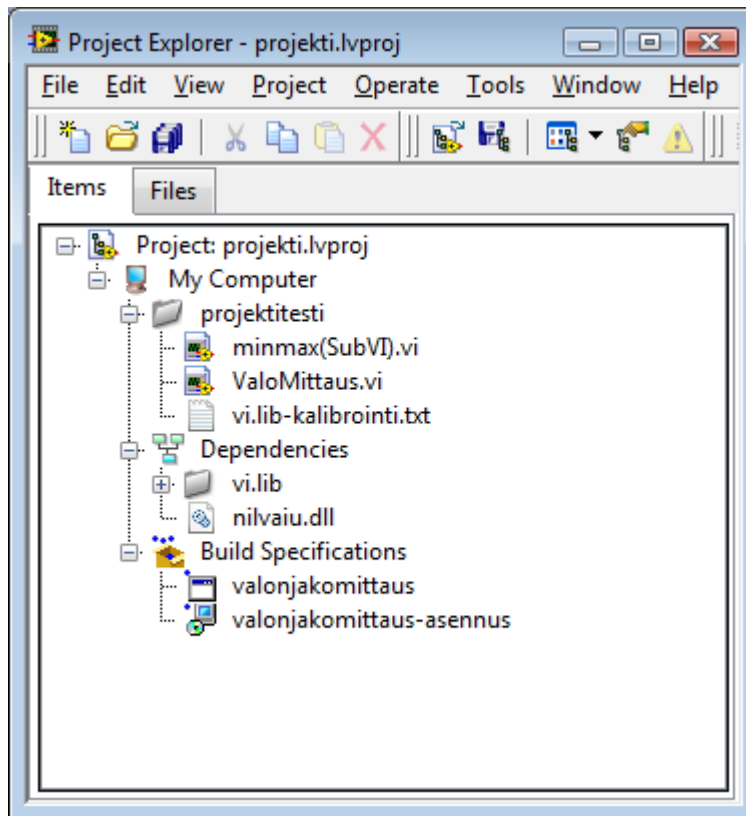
Project Explorer - projekti.lvproj

File Edit View Project Operate Tools Window Help

Items Files

Project: projekti.lvproj
My Computer
projektitesti
minmax(SubVI).vi
ValoMittaus.vi
vi.lib-kalibrointi.txt
Dependencies
vi.lib
nilvaiu.dll
Build Specifications
valonjakomittaus
valonjakomittaus-asennus